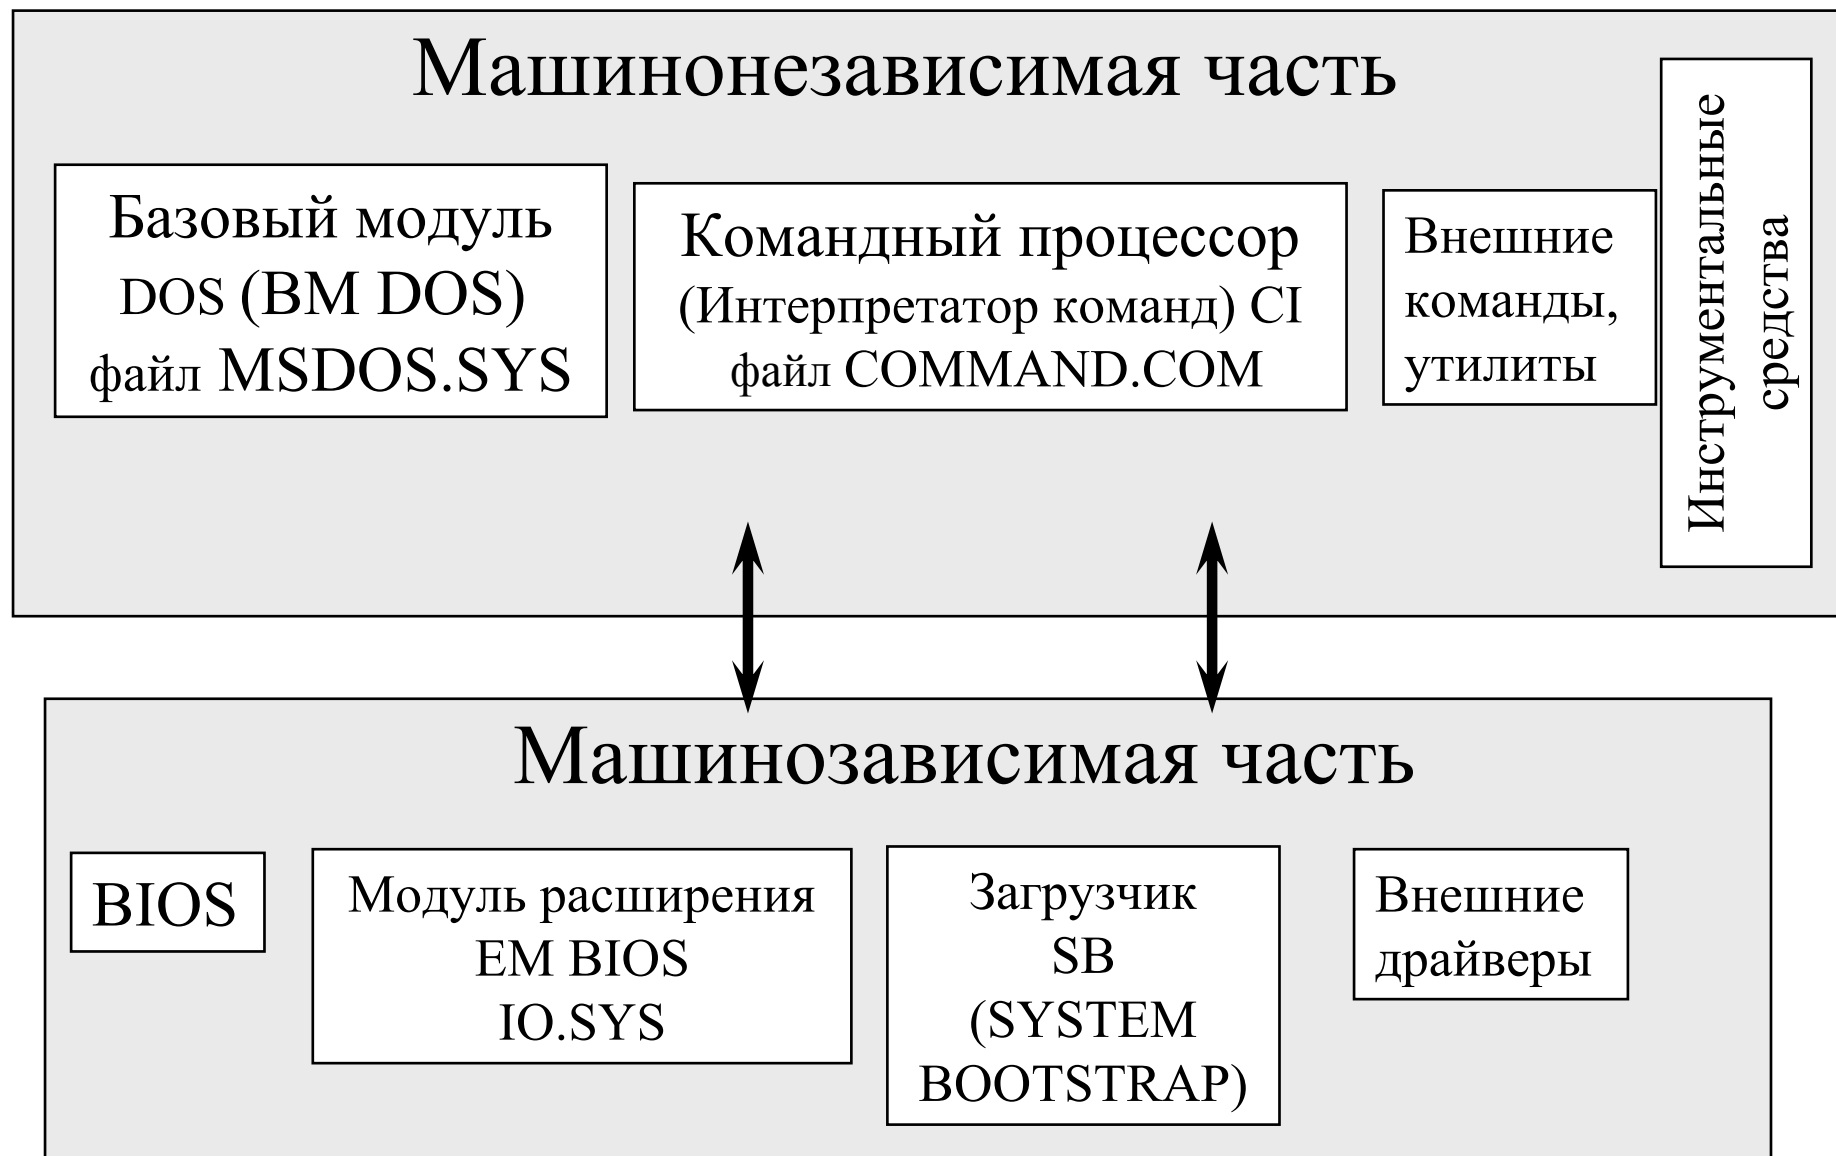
Машинонезависимая часть

Базовый модуль DOS (BM DOS) файл MSDOS.SYS

Командный процессор (Интерпретатор команд) CI файл COMMAND.COM

Внешние команды, утилиты

Инструментальные средства

Машинозависимая часть

BIOS

Модуль расширения EM BIOS IO.SYS

Загрузчик SB (SYSTEM BOOTSTRAP)

Внешние драйверы